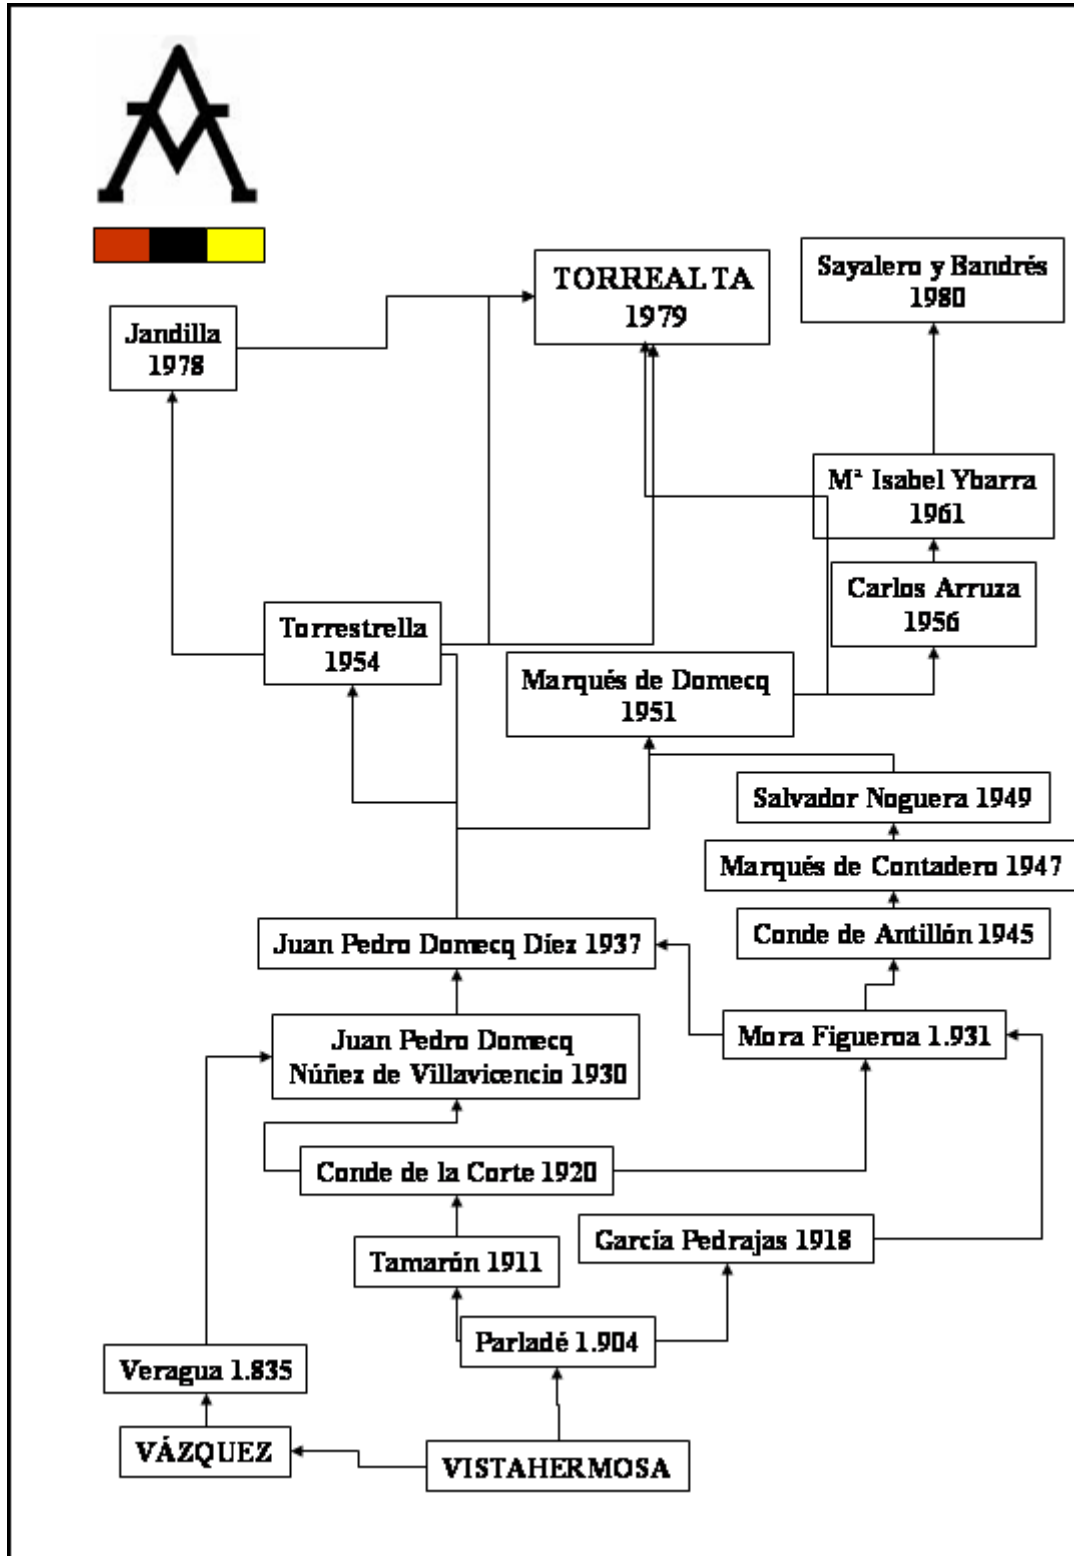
TORREALTA
1979

Sayalero y Bandrés
1980

Jandilla
1978

Mª Isabel Ybarra
1961

Carlos Arruza
1956

Torrestrella
1954

Marqués de Domecq
1951

Salvador Noguera 1949

Marqués de Contadero 1947

Juan Pedro Domecq Díez 1937

Conde de Antillón 1945

Juan Pedro Domecq
Núñez de Villavicencio 1930

Mora Figueroa 1.931

Conde de la Corte 1920

García Pedrajas 1918

Tamarón 1911

Parladé 1.904

Veragua 1.835

VÁZQUEZ

VISTAHERMOSA